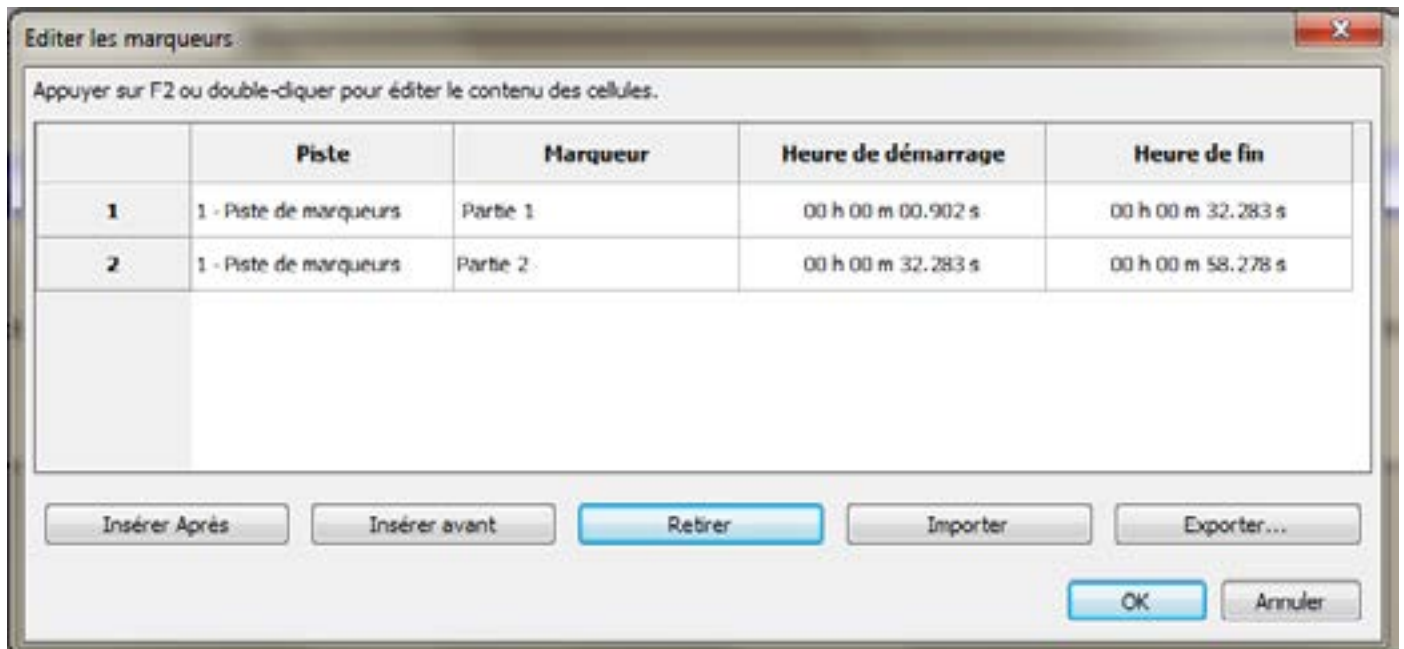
Editer les marqueurs

Appuyer sur F2 ou double-cliquer pour éditer le contenu des cellules.

| | Piste | Marqueur | Heure de démarrage | Heure de fin |
|---|---|---|---|---|
| 1 | 1 - Piste de marqueurs | Partie 1 | 00 h 00 m 00.902 s | 00 h 00 m 32.283 s |
| 2 | 1 - Piste de marqueurs | Partie 2 | 00 h 00 m 32.283 s | 00 h 00 m 58.278 s |

Insérer Après
Insérer avant
Retirer
Importer
Exporter...

OK
Annuler